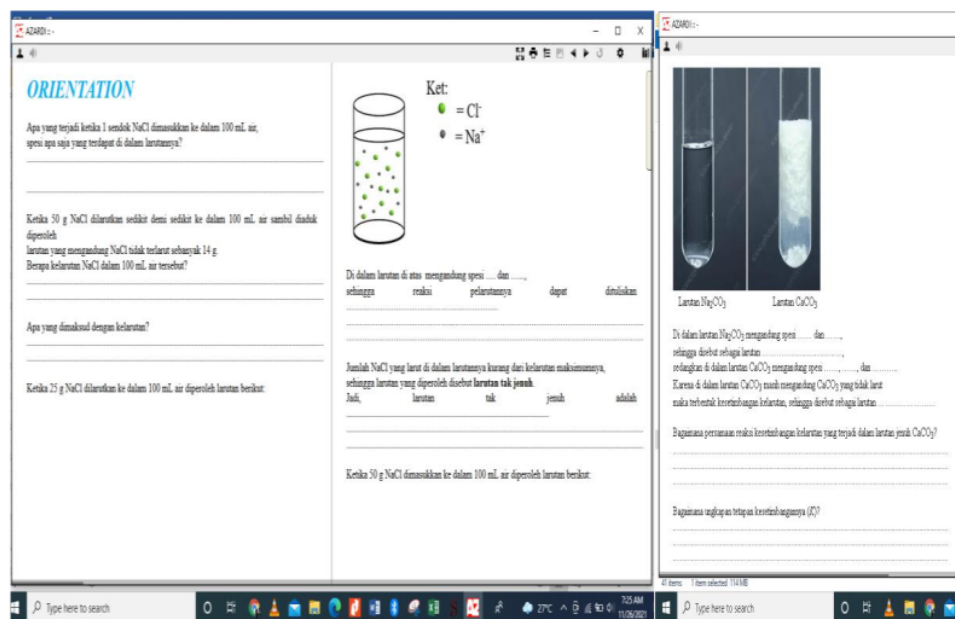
AZARDI : -

ORIENTATION

Apa yang terjadi ketika 1 sendok NaCl dimasukkan ke dalam 100 mL air, spesi apa saja yang terdapat di dalam larutannya?

Ketika 50 g NaCl dilarutkan sedikit demi sedikit ke dalam 100 mL air sambil diaduk diperoleh larutan yang mengandung NaCl tidak terlarut sebanyak 14 g.
Berapa kelarutan NaCl dalam 100 mL air tersebut?

Apa yang dimaksud dengan kelarutan?

Ketika 25 g NaCl dilarutkan ke dalam 100 mL air diperoleh larutan berikut:

Ket:
= $Cl^-$
= $Na^+$

Di dalam larutan di atas mengandung spesi ..... dan ......, sehingga reaksi pelarutannya dapat dituliskan ........................................

Jumlah NaCl yang larut di dalam larutannya kurang dari kelarutan maksimumnya, sehingga larutan yang diperoleh disebut **larutan tak jenuh**.
Jadi, larutan tak jenuh adalah

Ketika 50 g NaCl dimasukkan ke dalam 100 mL air diperoleh larutan berikut:

AZARDI : -

Larutan $Na_2CO_3$ Larutan $CaCO_3$

Di dalam larutan $Na_2CO_3$ mengandung spesi ....... dan ......., sehingga disebut sebagai larutan .................................., sedangkan di dalam larutan $CaCO_3$ mengandung spesi ......, ........, dan ...........
Karena di dalam larutan $CaCO_3$ masih mengandung $CaCO_3$ yang tidak larut maka terbentuk kesetimbangan kelarutan, sehingga disebut sebagai larutan ......................

Bagaimana persamaan reaksi kesetimbangan kelarutan yang terjadi dalam larutan jenuh $CaCO_3$?

Bagaimana ungkapan tetapan kesetimbangannya (K)?

41 items 1 item selected 114 MB

Type here to search
27°C
7:25 AM
11/26/2021

Type here to search